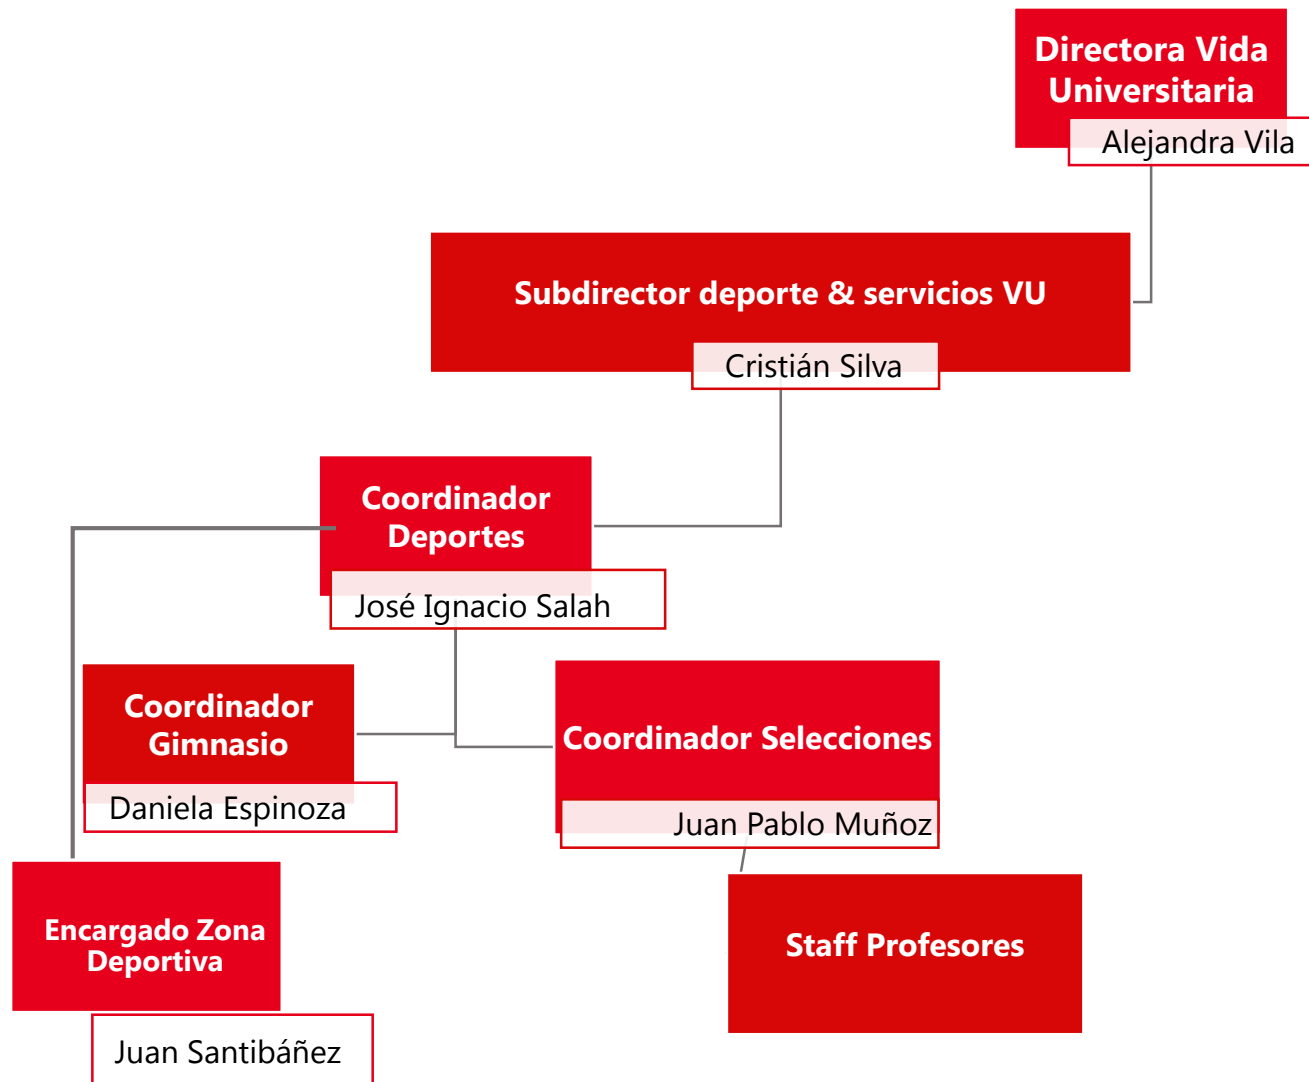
Directora Vida Universitaria
Alejandra Vila

Subdirector deporte & servicios VU
Cristián Silva

Coordinador Deportes
José Ignacio Salah

Coordinador Gimnasio
Daniela Espinoza

Coordinador Selecciones
Juan Pablo Muñoz

Encargado Zona Deportiva
Juan Santibáñez

Staff Profesores